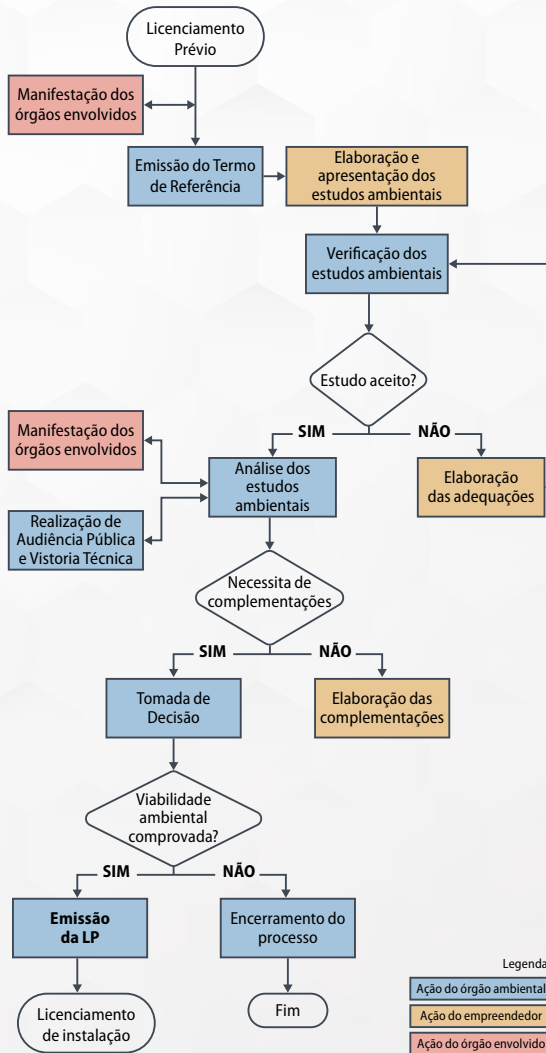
Licenciamento Prévio

Manifestação dos órgãos envolvidos

Emissão do Termo de Referência

Elaboração e apresentação dos estudos ambientais

Verificação dos estudos ambientais

Estudo aceito?

SIM

NÃO

Manifestação dos órgãos envolvidos

Análise dos estudos ambientais

Elaboração das adequações

Realização de Audiência Pública e Vistoria Técnica

Necessita de complementações

SIM

NÃO

Tomada de Decisão

Elaboração das complementações

Viabilidade ambiental comprovada?

SIM

NÃO

Emissão da LP

Encerramento do processo

Licenciamento de instalação

Fim

Legenda

Ação do órgão ambiental

Ação do empreendedor

Ação do órgão envolvido